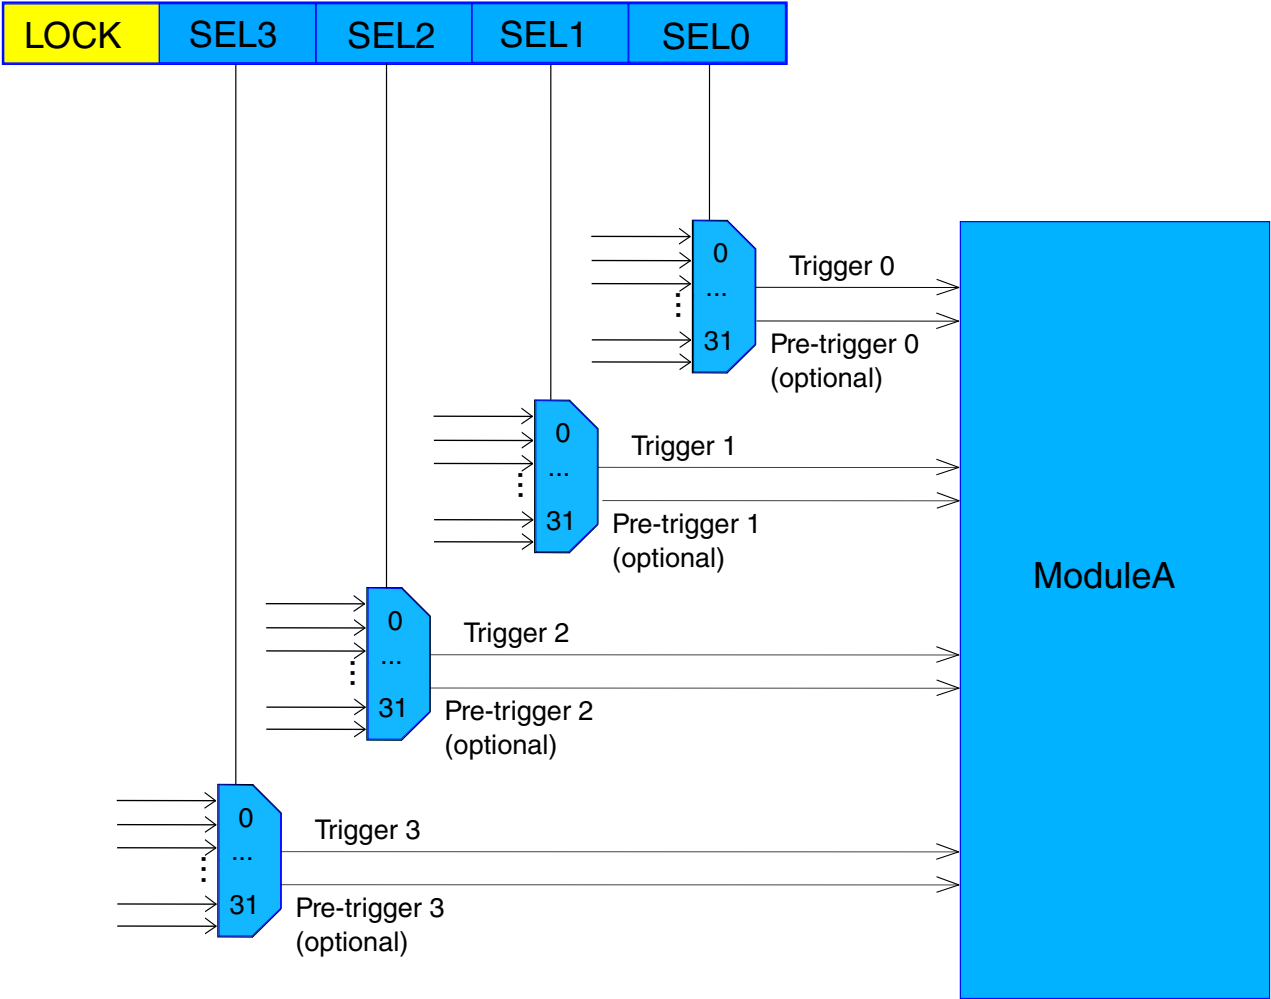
| LOCK | SEL3 | SEL2 | SEL1 | SEL0 |
|---|---|---|---|---|

0
...
31
Trigger 0
Pre-trigger 0
(optional)

0
...
31
Trigger 1
Pre-trigger 1
(optional)

0
...
31
Trigger 2
Pre-trigger 2
(optional)

0
...
31
Trigger 3
Pre-trigger 3
(optional)

ModuleA